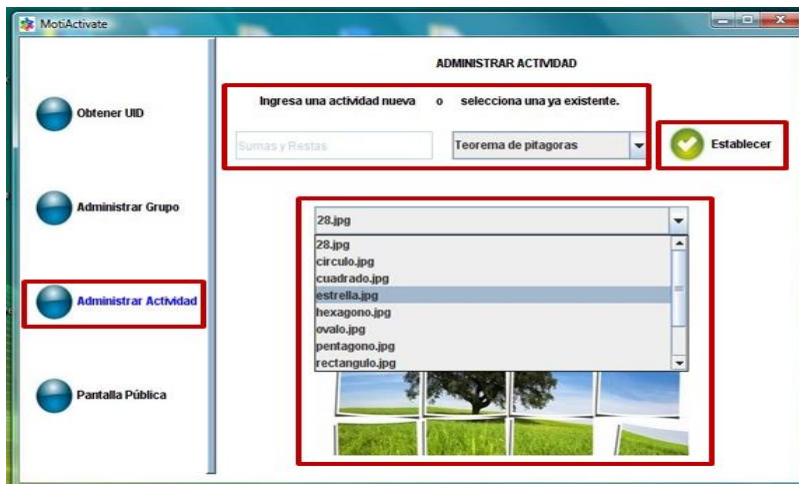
MotiActivate

Obtener UID

Administrar Grupo

Administrar Actividad

Pantalla Pública

ADMINISTRAR ACTIVIDAD

Ingresa una actividad nueva o selecciona una ya existente.

Sumas y Restas

Teorema de pitagoras

Establecer

28.jpg

28.jpg
circulo.jpg
cuadrado.jpg
estrella.jpg
hexagono.jpg
ovalo.jpg
pentagono.jpg
rectangulo.jpg